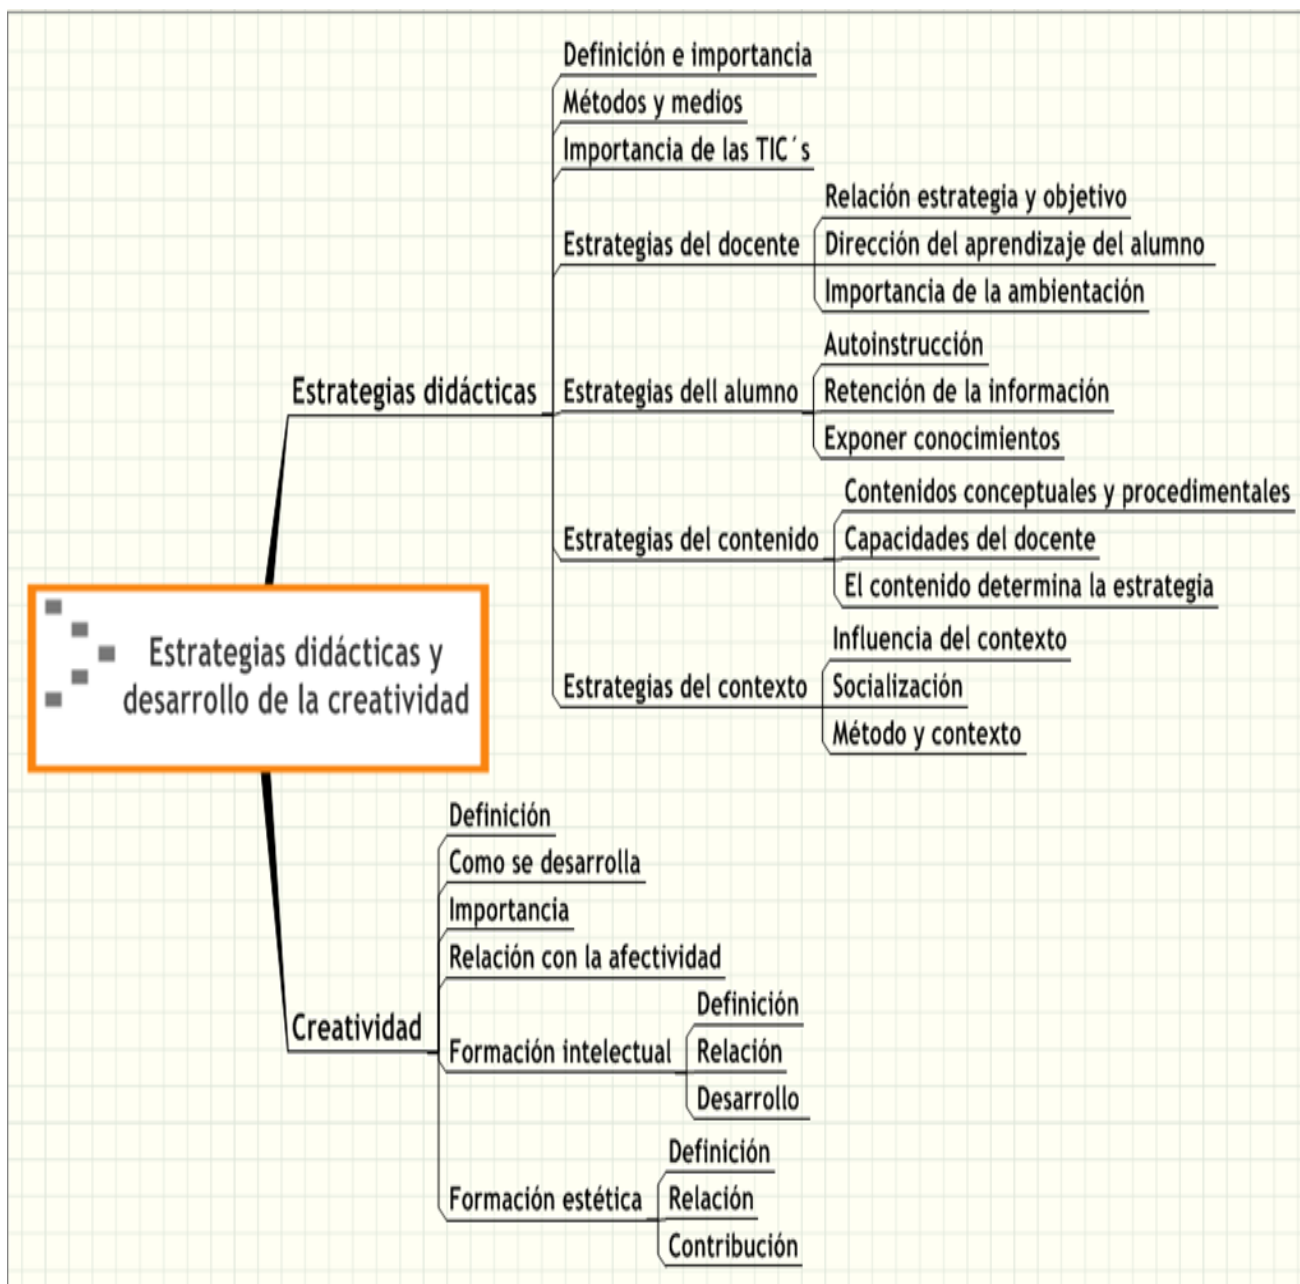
Estrategias didácticas y desarrollo de la creatividad

Estrategias didácticas

Definición e importancia

Métodos y medios

Importancia de las TIC´s

Estrategias del docente

Relación estrategia y objetivo

Dirección del aprendizaje del alumno

Importancia de la ambientación

Estrategias dell alumno

Autoinstrucción

Retención de la información

Exponer conocimientos

Estrategias del contenido

Contenidos conceptuales y procedimentales

Capacidades del docente

El contenido determina la estrategia

Estrategias del contexto

Influencia del contexto

Socialización

Método y contexto

Creatividad

Definición

Como se desarrolla

Importancia

Relación con la afectividad

Formación intelectual

Definición

Relación

Desarrollo

Formación estética

Definición

Relación

Contribución